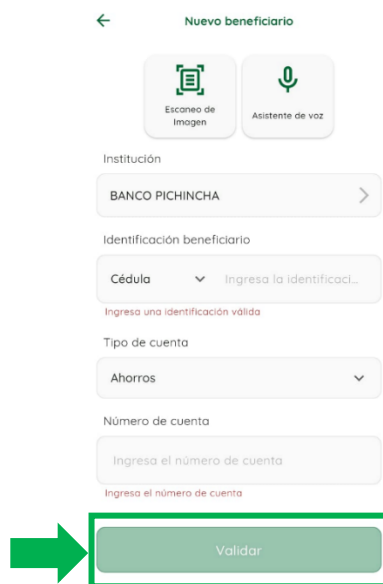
Nuevo beneficiario

Escaneo de Imagen

Asistente de voz

Institución

BANCO PICHINCHA

Identificación beneficiario

Cédula

Ingresa la identificaci...

Ingresa una identificación válida

Tipo de cuenta

Ahorros

Número de cuenta

Ingresa el número de cuenta

Ingresa el número de cuenta

Validar